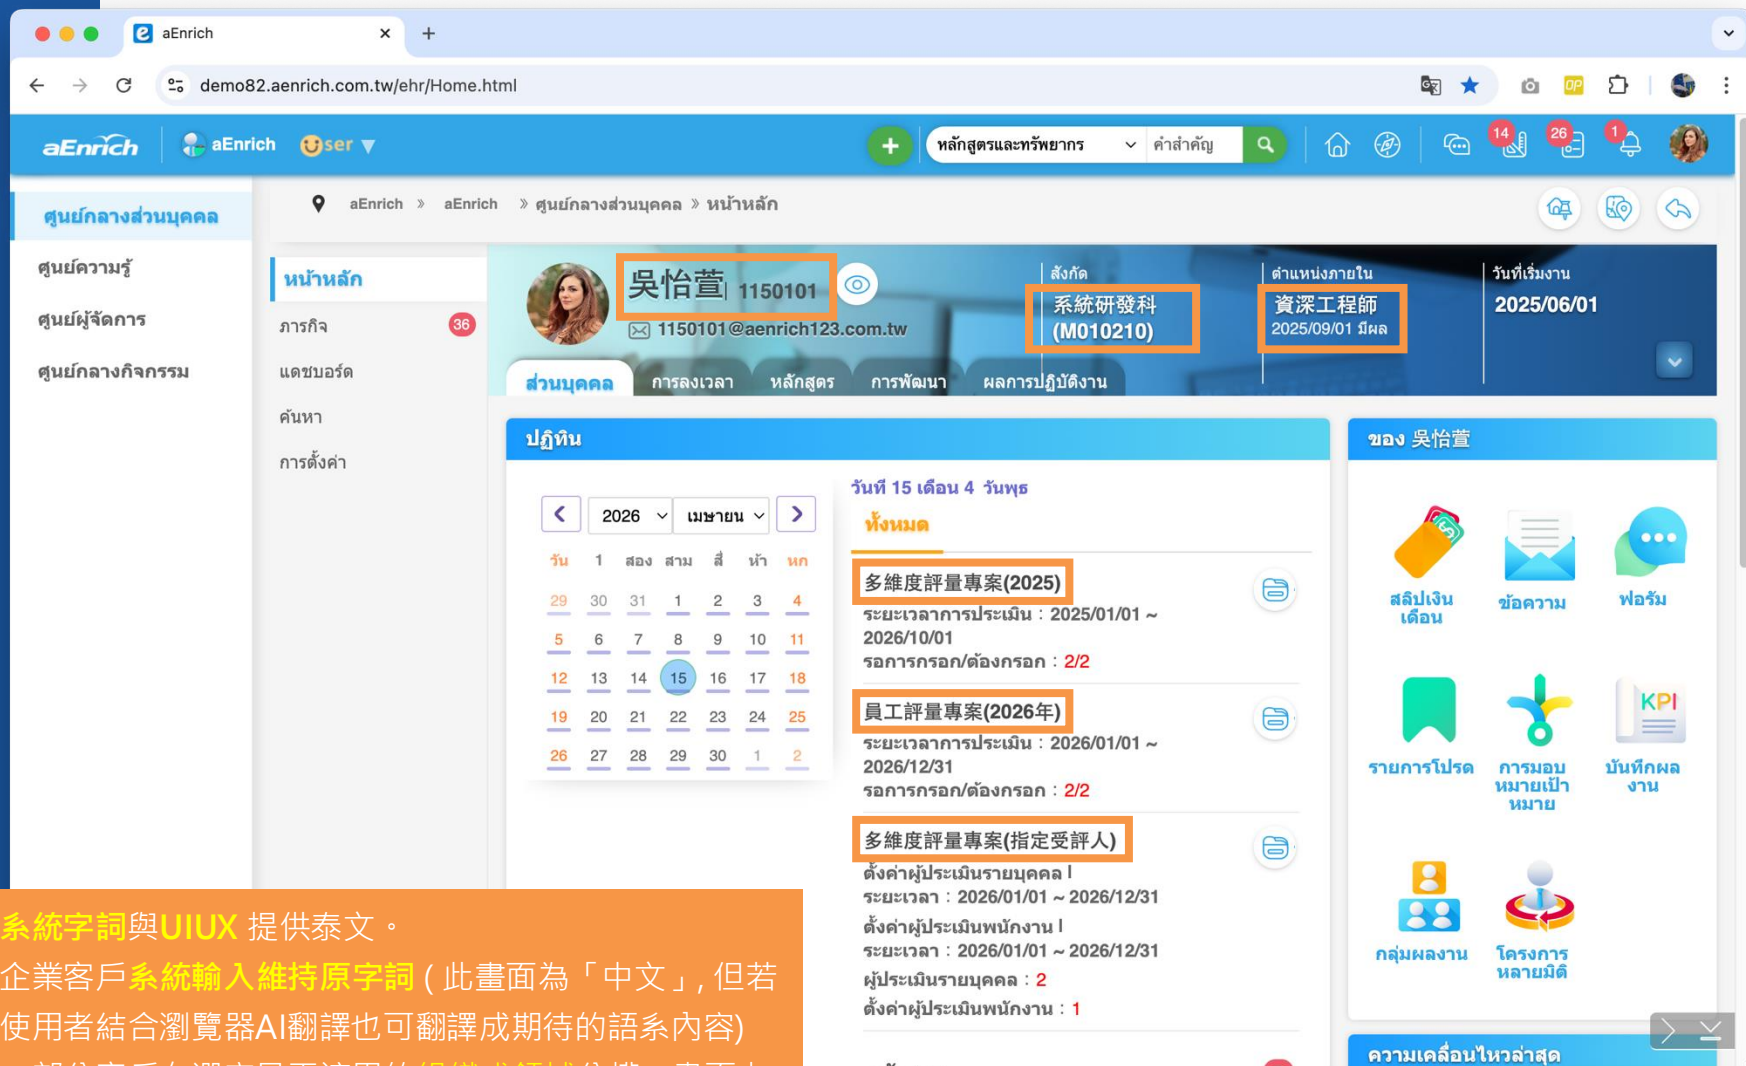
aEnrich ×  +

demo82.aenrich.com.tw/ehr/Home.html

aEnrich | aEnrich | User ▾

หลักสูตรและทรัพยากร | คำสำคัญ

14 26 1

ศูนย์กลางส่วนบุคคล
ศูนย์ความรู้
ศูนย์ผู้จัดการ
ศูนย์กลางกิจกรรม

aEnrich » aEnrich » ศูนย์กลางส่วนบุคคล » หน้าหลัก

หน้าหลัก
ภารกิจ 36
แดชบอร์ด
ค้นหา
การตั้งค่า

吳怡萱 1150101
1150101@aenrich123.com.tw

สังกัด
系統研發科 (M010210)

ตำแหน่งภายใน
資深工程師
2025/09/01 มีผล

วันที่เริ่มงาน
2025/06/01

ส่วนบุคคล | การลงเวลา | หลักสูตร | การพัฒนา | ผลการปฏิบัติงาน

ปฏิทิน

2026 | เมษายน

| วัน | 1 | สอง | สาม | สี่ | ห้า | ศก |
|---|---|---|---|---|---|---|
| 29 | 30 | 31 | 1 | 2 | 3 | 4 |
| 5 | 6 | 7 | 8 | 9 | 10 | 11 |
| 12 | 13 | 14 | 15 | 16 | 17 | 18 |
| 19 | 20 | 21 | 22 | 23 | 24 | 25 |
| 26 | 27 | 28 | 29 | 30 | 1 | 2 |

วันที่ 15 เดือน 4 วันพุธ
ทั้งหมด

多維度評量專案(2025)
ระยะเวลาการประเมิน : 2025/01/01 ~ 2026/10/01
รอการกรอก/ต้องกรอก : 2/2

員工評量專案(2026年)
ระยะเวลาการประเมิน : 2026/01/01 ~ 2026/12/31
รอการกรอก/ต้องกรอก : 2/2

多維度評量專案(指定受評人)
ตั้งค่าผู้ประเมินรายบุคคล I
ระยะเวลา : 2026/01/01 ~ 2026/12/31
ตั้งค่าผู้ประเมินพนักงาน I
ระยะเวลา : 2026/01/01 ~ 2026/12/31
ผู้ประเมินรายบุคคล : 2
ตั้งค่าผู้ประเมินพนักงาน : 1

ของ 吳怡萱

สลิปเงินเดือน | ข้อความ | ฟอรัม
รายการโปรด | การมอบหมายเป้าหมาย | บันทึกผลงาน
กลุ่มผลงาน | โครงการหลายมิติ

ความเคลื่อนไหวล่าสุด

系統字詞與UIUX 提供泰文。
企業客戶系統輸入維持原字詞(此畫面為「中文」,但若使用者結合瀏覽器AI翻譯也可翻譯成期待的語系內容)
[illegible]